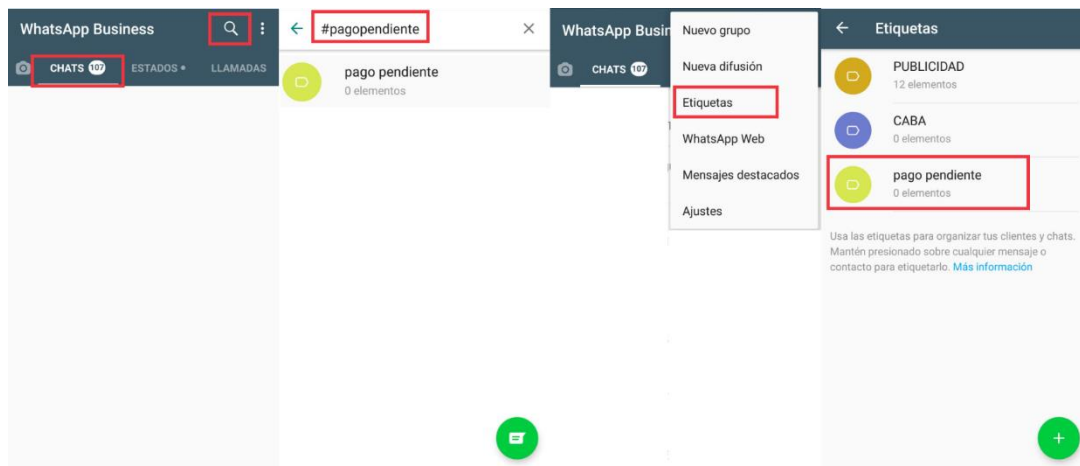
WhatsApp Business

CHATS 107 ESTADOS • LLAMADAS

#pagopendiente

pago pendiente
0 elementos

WhatsApp Busin

CHATS 107

Nuevo grupo
Nueva difusión
Etiquetas
WhatsApp Web
Mensajes destacados
Ajustes

Etiquetas

PUBLICIDAD
12 elementos

CABA
0 elementos

pago pendiente
0 elementos

Usa las etiquetas para organizar tus clientes y chats. Mantén presionado sobre cualquier mensaje o contacto para etiquetarlo. Más información

+